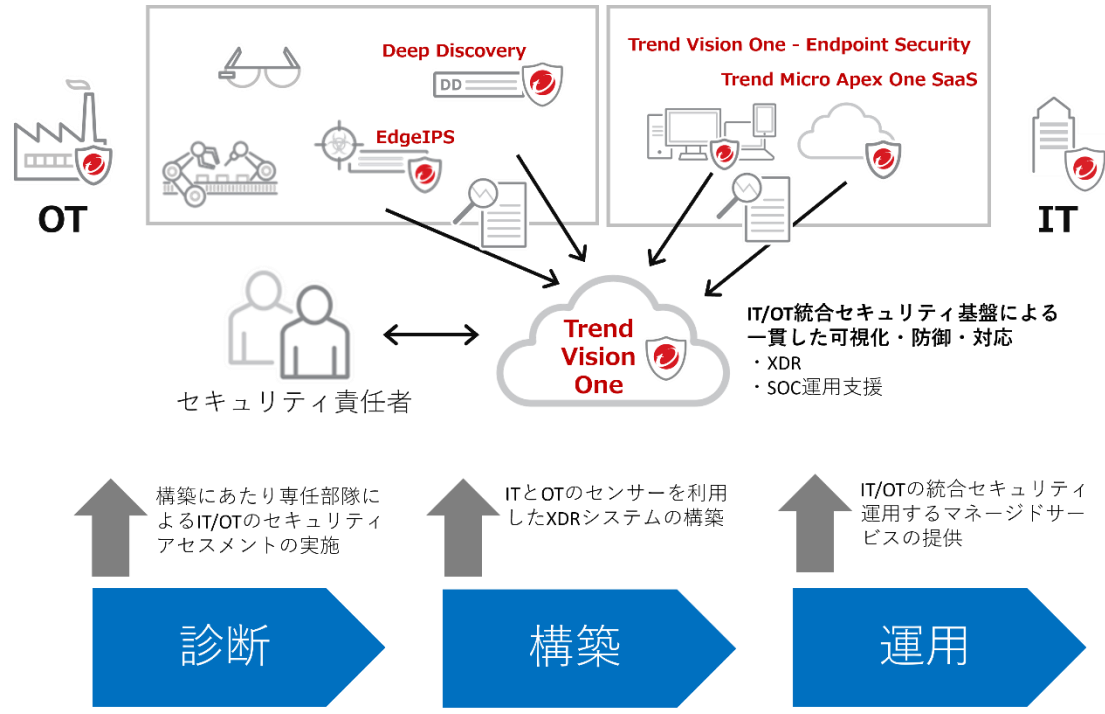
Deep Discovery

DD

EdgeIPS

Trend Vision One - Endpoint Security

Trend Micro Apex One SaaS

OT

IT

Trend Vision One

IT/OT統合セキュリティ基盤による一貫した可視化・防御・対応
・XDR
・SOC運用支援

セキュリティ責任者

構築にあたり専任部隊によるIT/OTのセキュリティアセスメントの実施

ITとOTのセンサーを利用したXDRシステムの構築

IT/OTの統合セキュリティ運用するマネージドサービスの提供

診断

構築

運用